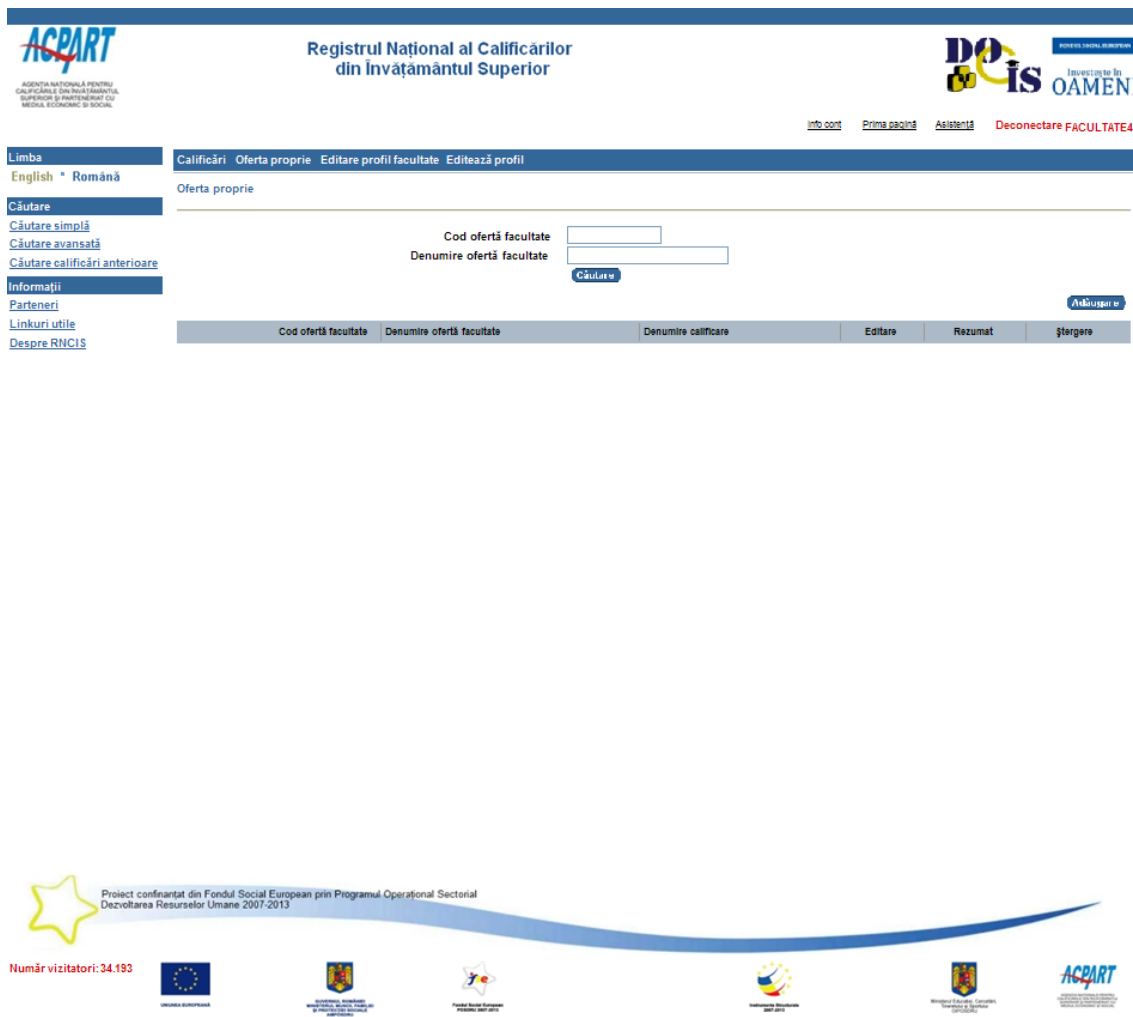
ACPART
AGENȚIA NAȚIONALĂ PENTRU CALIFICĂRILE DIN ÎNVĂȚĂMÂNTUL SUPERIOR ȘI PARTENERIAT CU MEDIUL ECONOMIC ȘI SOCIAL

Registrul Național al Calificărilor din Învățământul Superior

DOCIS
FONDUL SOCIAL EUROPEAN
Investește în OAMENI

Info cont Prima pagină Asistență Deconectare FACULTATE4

Limba
English • Română

Căutare
Căutare simplă
Căutare avansată
Căutare calificări anterioare

Informații
Parteneri
Linkuri utile
Despre RNCIS

Calificări Oferta proprie Editare profil facultate Editează profil

Oferta proprie

Cod ofertă facultate
Denumire ofertă facultate
Căutare

Adăugare

| Cod ofertă facultate | Denumire ofertă facultate | Denumire calificare | Editare | Rezumat | Ștergere |
|---|---|---|---|---|---|

Proiect cofinanțat din Fondul Social European prin Programul Operațional Sectorial Dezvoltarea Resurselor Umane 2007-2013

Număr vizitatori: 34.193

UNIUNEA EUROPEANĂ
GUVERNUL ROMÂNIEI MINISTERUL MUNCII, FAMILIEI ȘI PROTECȚIEI SOCIALE AMPOSDRU
Fondul Social European POSDRU 2007-2013
Instrumente Structurale 2007-2013
Ministerul Educației, Cercetării, Tineretului și Sportului OIPOSDRU
ACPART